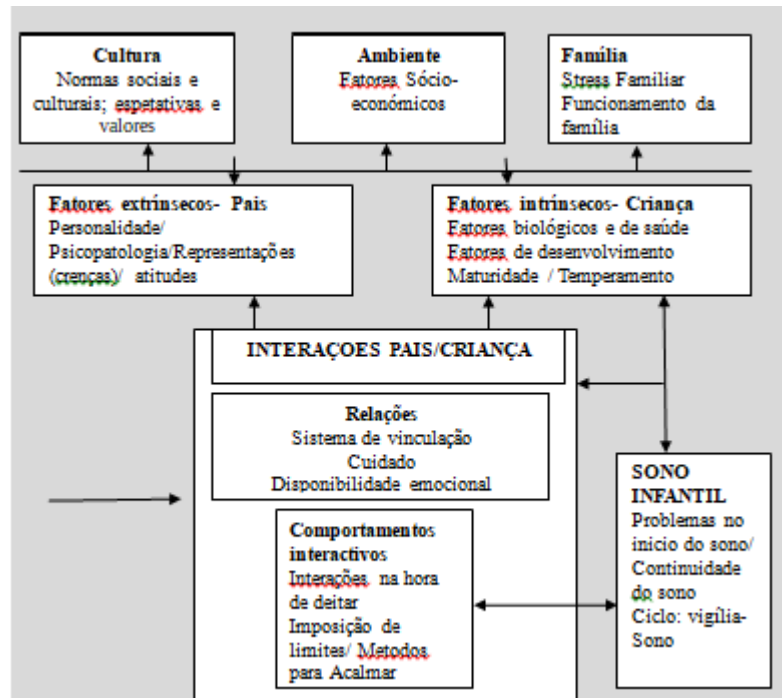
**Cultura**
Normas sociais e culturais; espetativas e valores

**Ambiente**
Fatores Sócio-económicos

**Família**
Stress Familiar
Funcionamento da família

**Fatores extrínsecos- Pais**
Personalidade/ Psicopatologia/Representações (crenças)/ atitudes

**Fatores intrínsecos- Criança**
Fatores biológicos e de saúde
Fatores de desenvolvimento
Maturidade / Temperamento

**INTERAÇOES PAIS/CRIANÇA**

**Relações**
Sistema de vinculação
Cuidado
Disponibilidade emocional

**Comportamentos interactivos**
Interações na hora de deitar
Imposição de limites/ Metodos para Acalmar

**SONO INFANTIL**
Problemas no inicio do sono/
Continuidade do sono
Ciclo: vigília-Sono